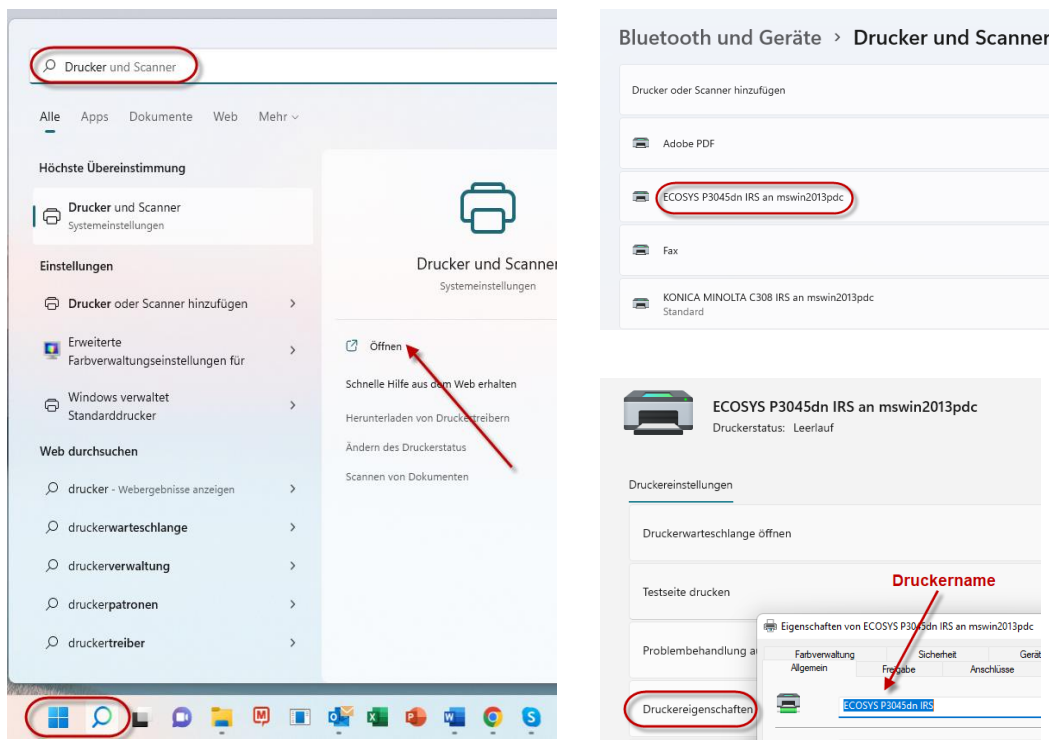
Drucker und Scanner

Alle Apps Dokumente Web Mehr

Höchste Übereinstimmung

Drucker und Scanner
Systemeinstellungen

Einstellungen

Drucker oder Scanner hinzufügen

Erweiterte Farbverwaltungseinstellungen für

Windows verwaltet Standarddrucker

Web durchsuchen

drucker - Webergebnisse anzeigen

druckerwarteschlange

druckerverwaltung

druckerpatronen

druckertreiber

Drucker und Scanner
Systemeinstellungen

Öffnen

Schnelle Hilfe aus dem Web erhalten

Herunterladen von Druckertreibern

Ändern des Druckerstatus

Scannen von Dokumenten

Bluetooth und Geräte > Drucker und Scanner

Drucker oder Scanner hinzufügen

Adobe PDF

ECOSYS P3045dn IRS an mswin2013pdc

Fax

KONICA MINOLTA C308 IRS an mswin2013pdc
Standard

ECOSYS P3045dn IRS an mswin2013pdc
Druckerstatus: Leerlauf

Druckereinstellungen

Druckerwarteschlange öffnen

Testseite drucken

Druckername

Problembehandlung a

Druckereigenschaften

Eigenschaften von ECOSYS P30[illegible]dn IRS an mswin2013pdc

Farbverwaltung Sicherheit Gerät
Allgemein Freigabe Anschlüsse

ECOSYS P3045dn IRS